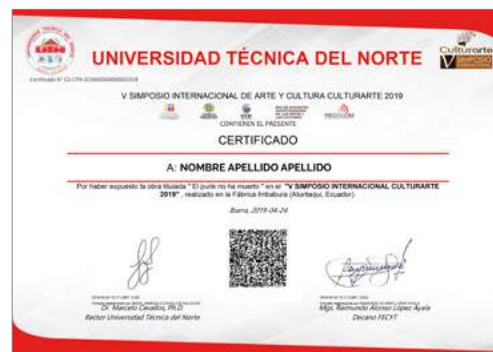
UNIVERSIDAD TÉCNICA DEL NORTE

Culturarte
V SIMPOSIO

Certificado N° CU-UTN-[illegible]

V SIMPOSIO INTERNACIONAL DE ARTE Y CULTURA CULTURARTE 2019

CONFIEREN EL PRESENTE

CERTIFICADO

A: NOMBRE APELLIDO APELLIDO

Por haber expuesto la obra titulada " El punk no ha muerto " en el "V SIMPOSIO INTERNACIONAL CULTURARTE 2019" , realizado en la Fábrica Imbabura (Atuntaqui, Ecuador)

Ibarra, 2019-04-24

Dr. Marcelo Cevallos, Ph.D.
Rector Universidad Técnica del Norte

MSc. Raimundo Alonso López Ayala
Decano FECYT